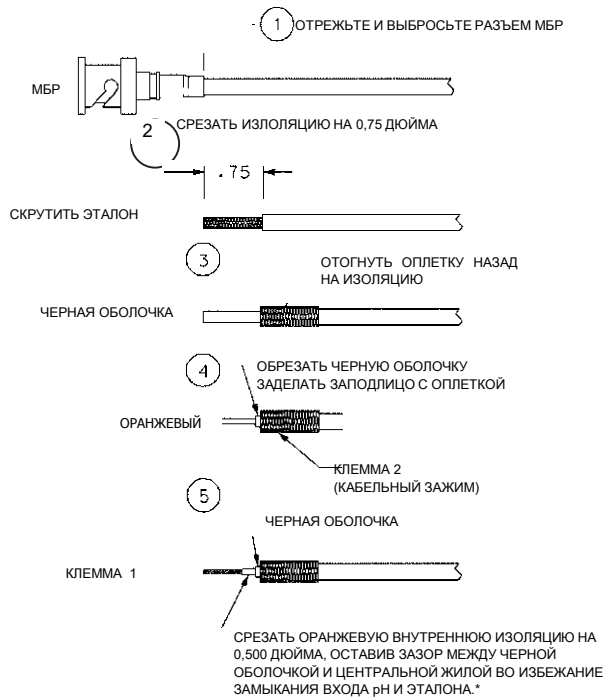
1 ОТРЕЖЬТЕ И ВЫБРОСЬТЕ РАЗЪЕМ МБР

МБР

2 СРЕЗАТЬ ИЗОЛЯЦИЮ НА 0,75 ДЮЙМА

.75

СКРУТИТЬ ЭТАЛОН

3 ОТОГНУТЬ ОПЛЕТКУ НАЗАД НА ИЗОЛЯЦИЮ

ЧЕРНАЯ ОБОЛОЧКА

4 ОБРЕЗАТЬ ЧЕРНУЮ ОБОЛОЧКУ ЗАДЕЛАТЬ ЗАПОДЛИЦО С ОПЛЕТКОЙ

ОРАНЖЕВЫЙ

КЛЕММА 2 (КАБЕЛЬНЫЙ ЗАЖИМ)

5

ЧЕРНАЯ ОБОЛОЧКА

КЛЕММА 1

СРЕЗАТЬ ОРАНЖЕВУЮ ВНУТРЕННЮЮ ИЗОЛЯЦИЮ НА 0,500 ДЮЙМА, ОСТАВИВ ЗАЗОР МЕЖДУ ЧЕРНОЙ ОБОЛОЧКОЙ И ЦЕНТРАЛЬНОЙ ЖИЛОЙ ВО ИЗБЕЖАНИЕ ЗАМЫКАНИЯ ВХОДА pH И ЭТАЛОНА.*